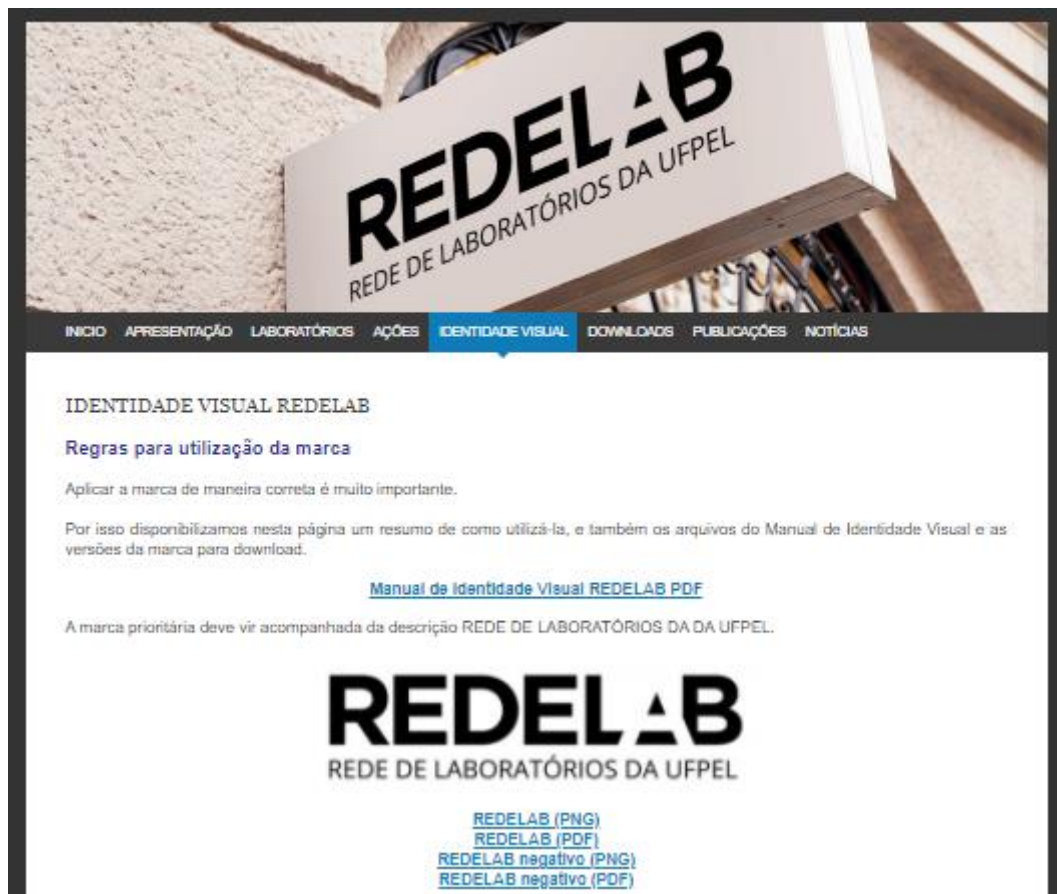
REDELAB
REDE DE LABORATÓRIOS DA UFPEL

INICIO APRESENTAÇÃO LABORATÓRIOS AÇÕES IDENTIDADE VISUAL DOWNLOADS PUBLICAÇÕES NOTÍCIAS

IDENTIDADE VISUAL REDELAB

Regras para utilização da marca

Aplicar a marca de maneira correta é muito importante.

Por isso disponibilizamos nesta página um resumo de como utilizá-la, e também os arquivos do Manual de Identidade Visual e as versões da marca para download.

Manual de Identidade Visual REDELAB PDF

A marca prioritária deve vir acompanhada da descrição REDE DE LABORATÓRIOS DA DA UFPEL.

REDELAB
REDE DE LABORATÓRIOS DA UFPEL

REDELAB (PNG)
REDELAB (PDF)
REDELAB negativo (PNG)
REDELAB negativo (PDF)